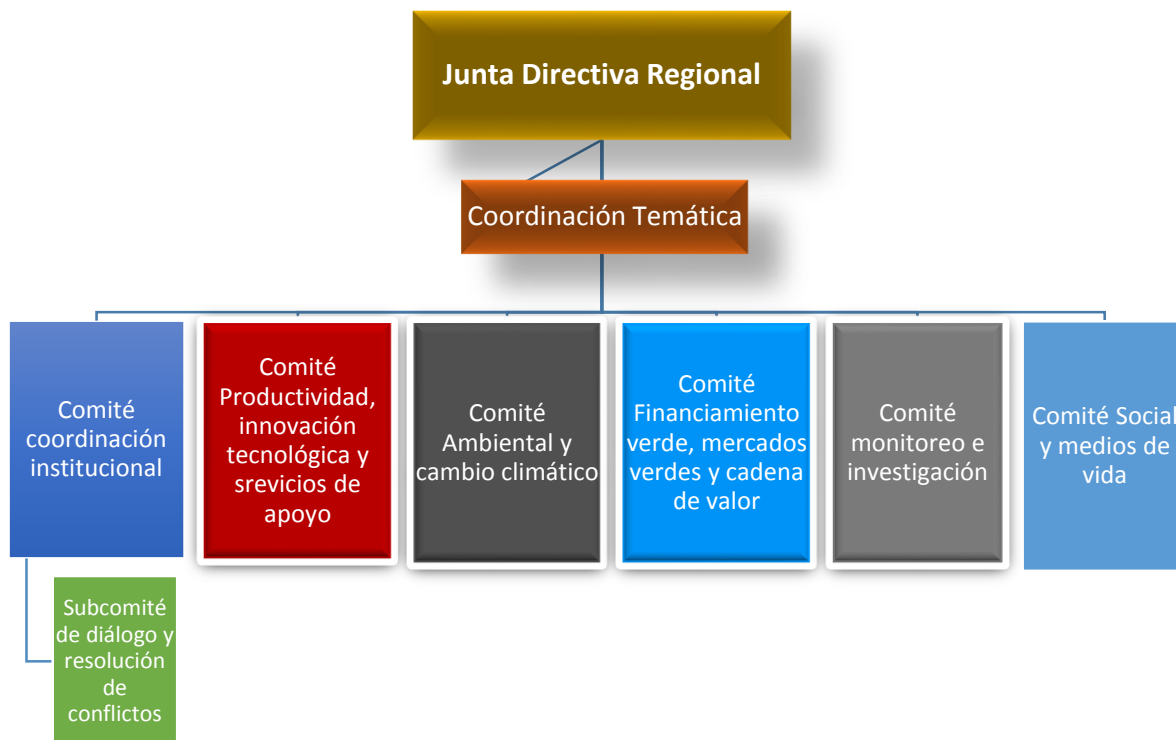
Junta Directiva Regional

Coordinación Temática

Comité coordinación institucional

Comité Productividad, innovación tecnológica y srevicios de apoyo

Comité Ambiental y cambio climático

Comité Financiamiento verde, mercados verdes y cadena de valor

Comité monitoreo e investigación

Comité Social y medios de vida

Subcomité de diálogo y resolución de conflictos